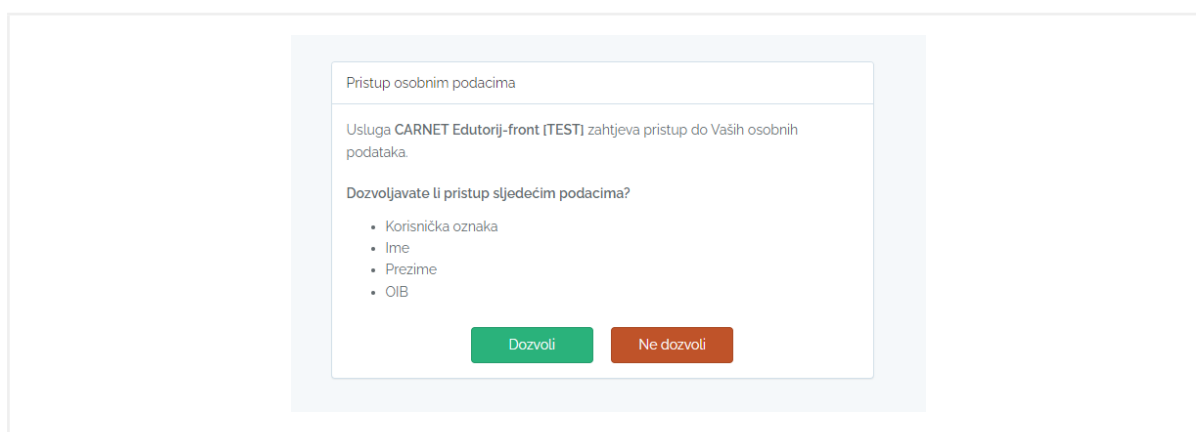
Pristup osobnim podacima

Usluga **CARNET Edutorij-front [TEST]** zahtjeva pristup do Vaših osobnih podataka.

**Dozvoljavate li pristup sljedećim podacima?**

- Korisnička oznaka
- Ime
- Prezime
- OIB

Dozvoli

Ne dozvoli